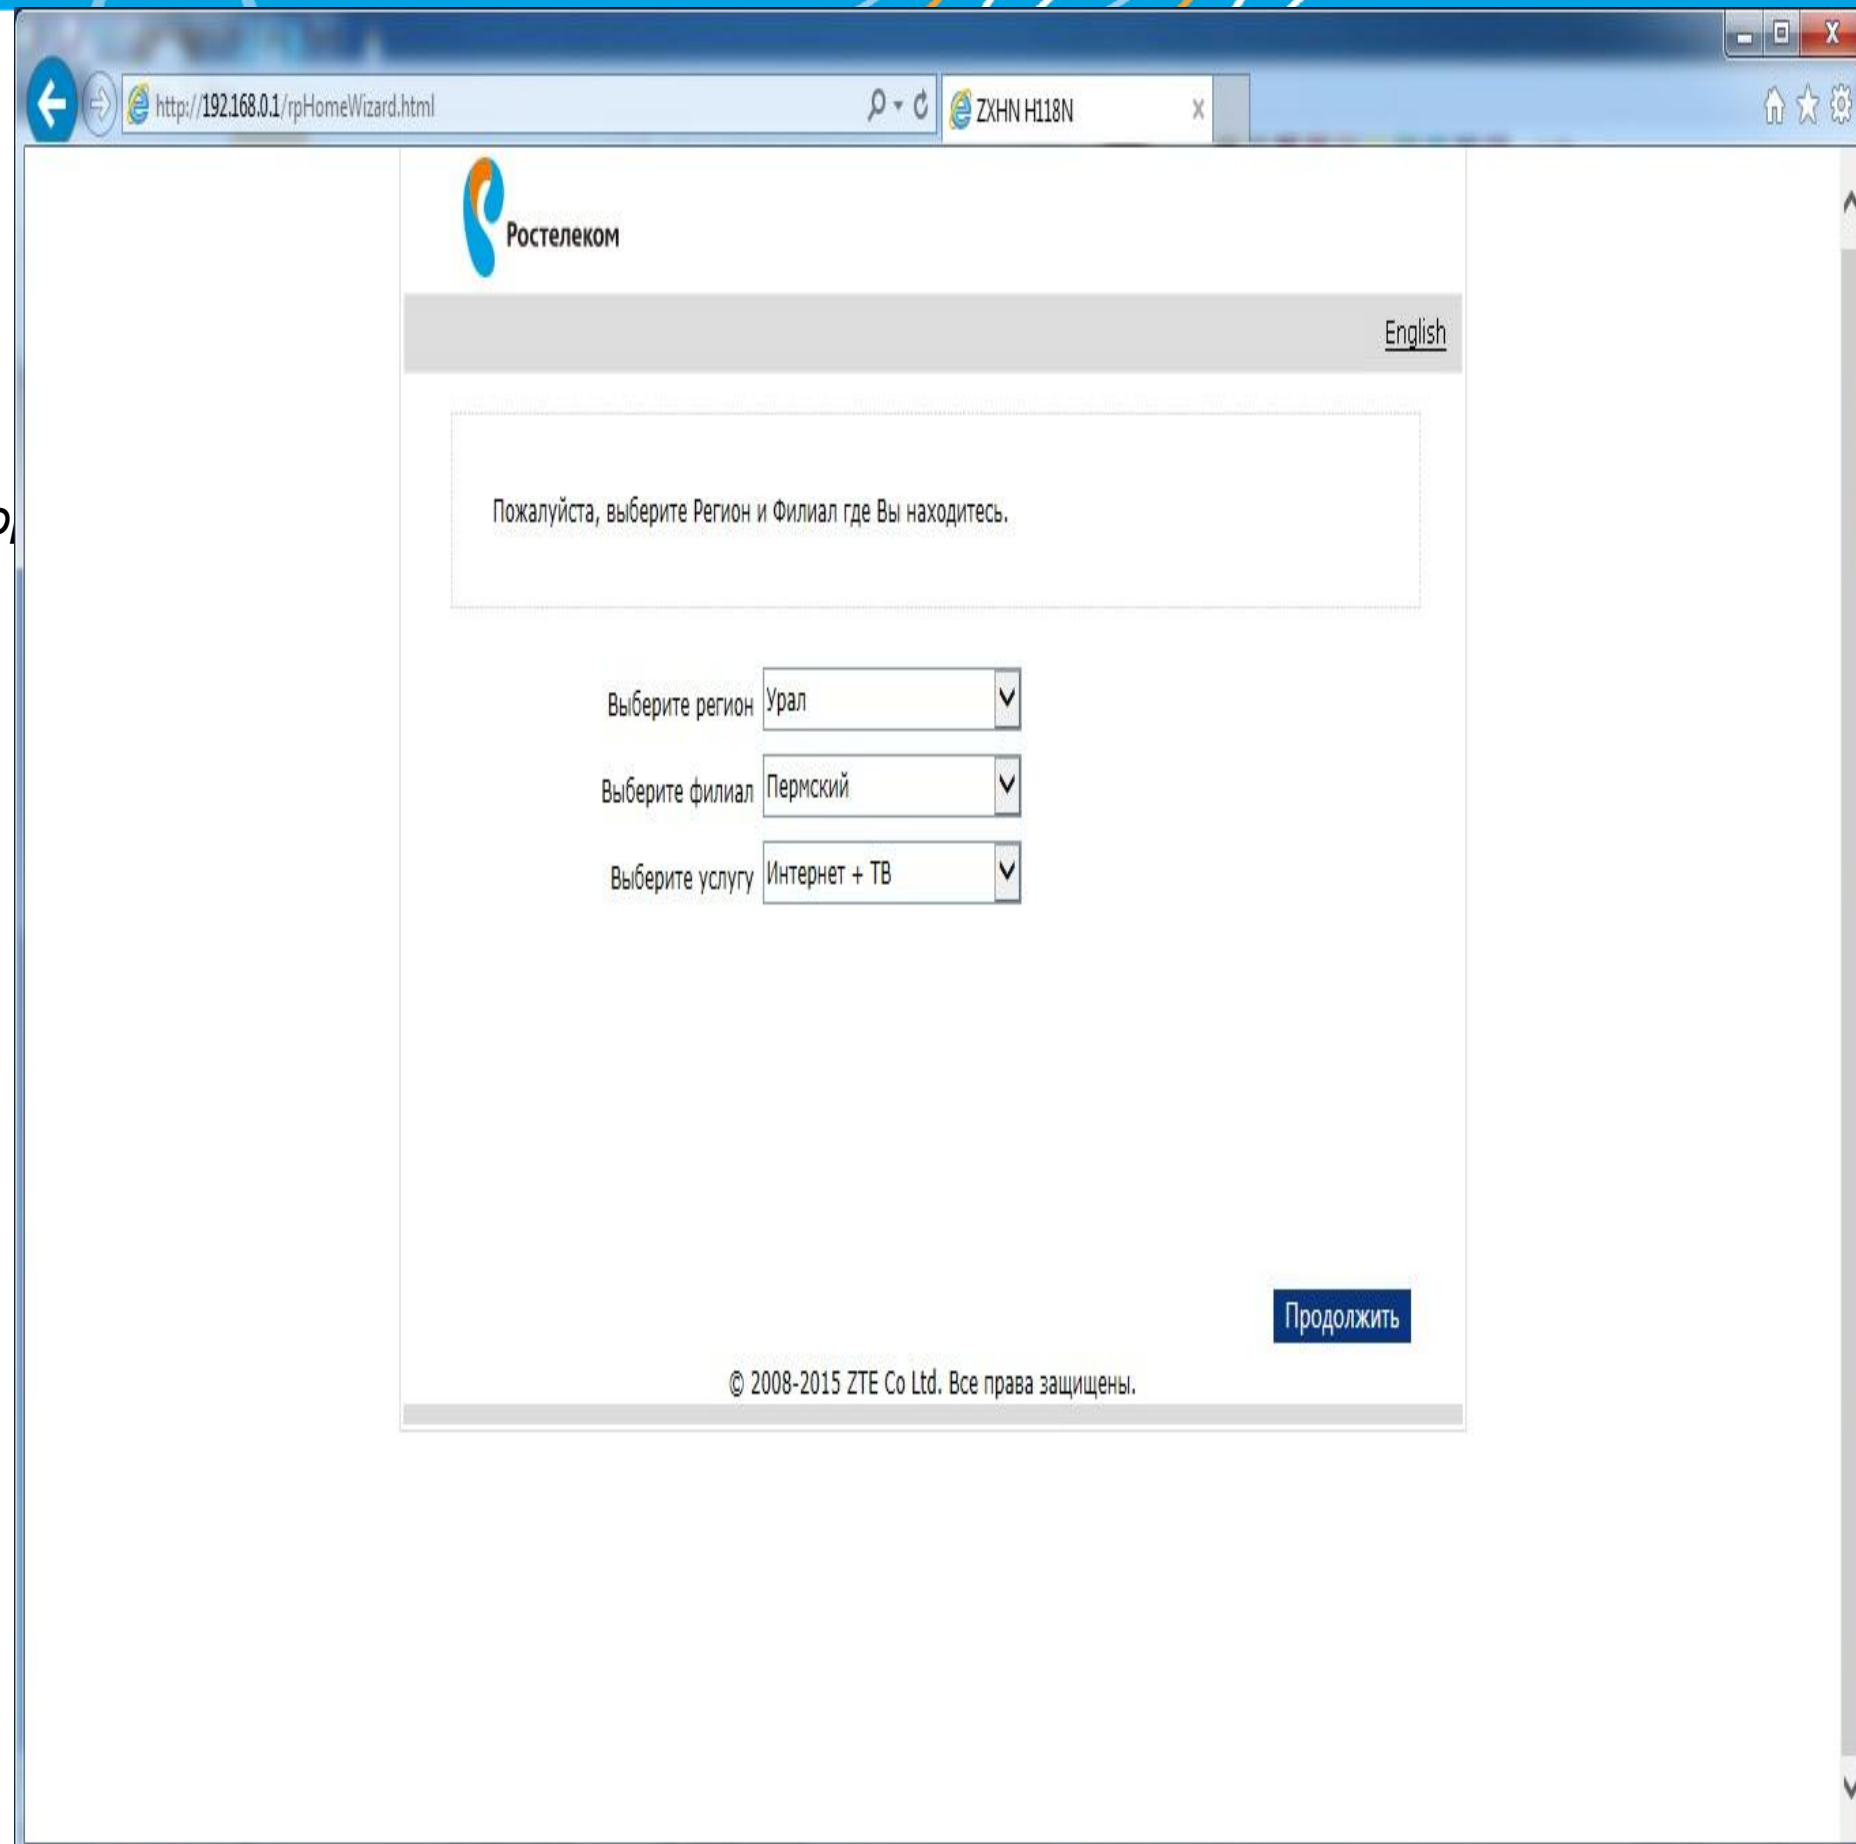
http://192.168.0.1/rpHomeWizard.html

ZXHN H118N

Ростелеком

English

Пожалуйста, выберите Регион и Филиал где Вы находитесь.

Выберите регион Урал

Выберите филиал Пермский

Выберите услугу Интернет + ТВ

Продолжить

© 2008-2015 ZTE Co Ltd. Все права защищены.